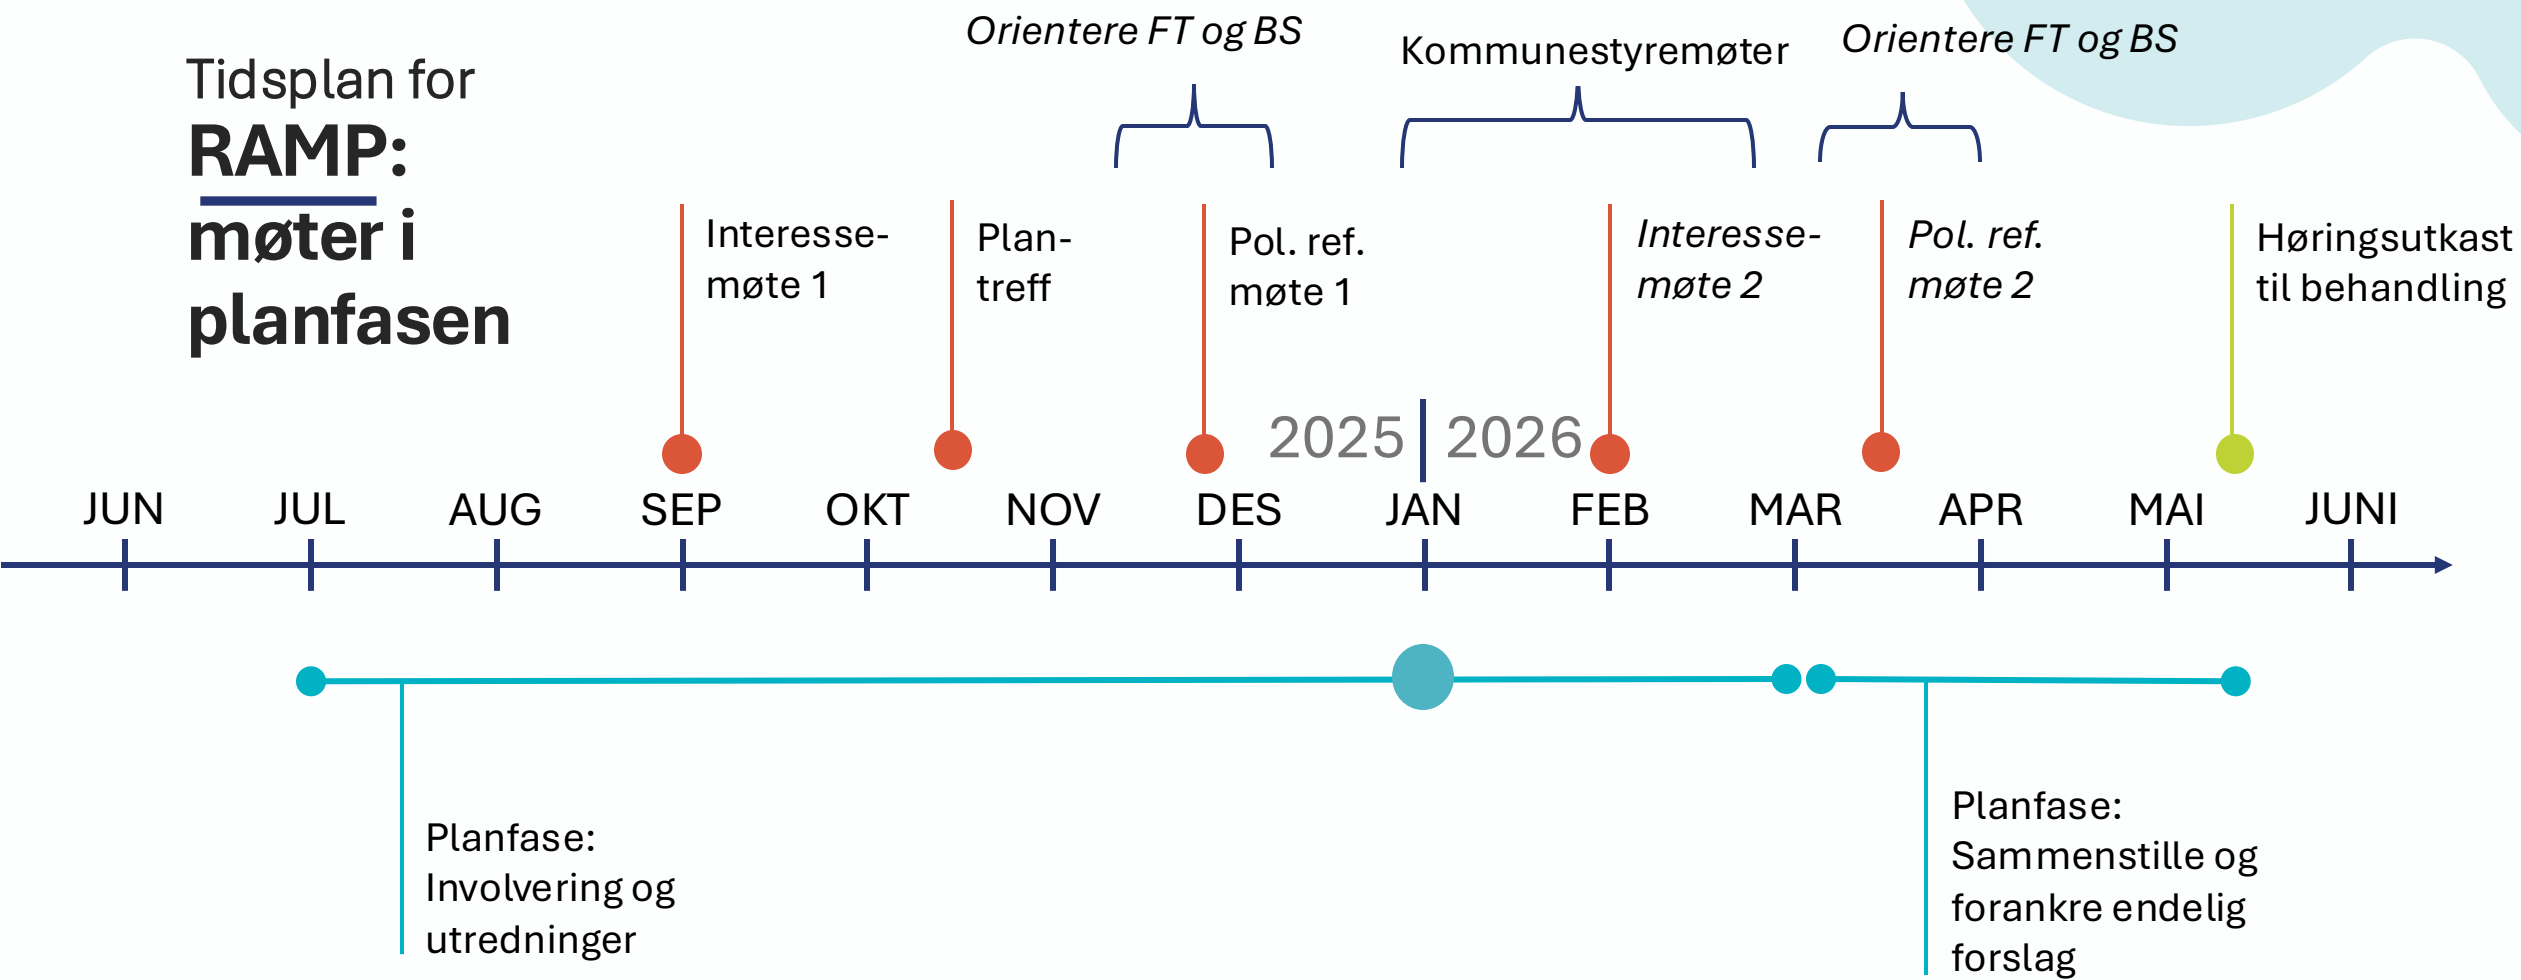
Tidsplan for
**RAMP:**
**møter i planfasen**

Orientere FT og BS

Kommunestyremøter

Orientere FT og BS

Interesse-møte 1

Plan-treff

Pol. ref. møte 1

Interesse-møte 2

Pol. ref. møte 2

Høringsutkast til behandling

2025 | 2026

JUN JUL AUG SEP OKT NOV DES JAN FEB MAR APR MAI JUNI

Planfase: Involvering og utredninger

Planfase: Sammenstille og forankre endelig forslag